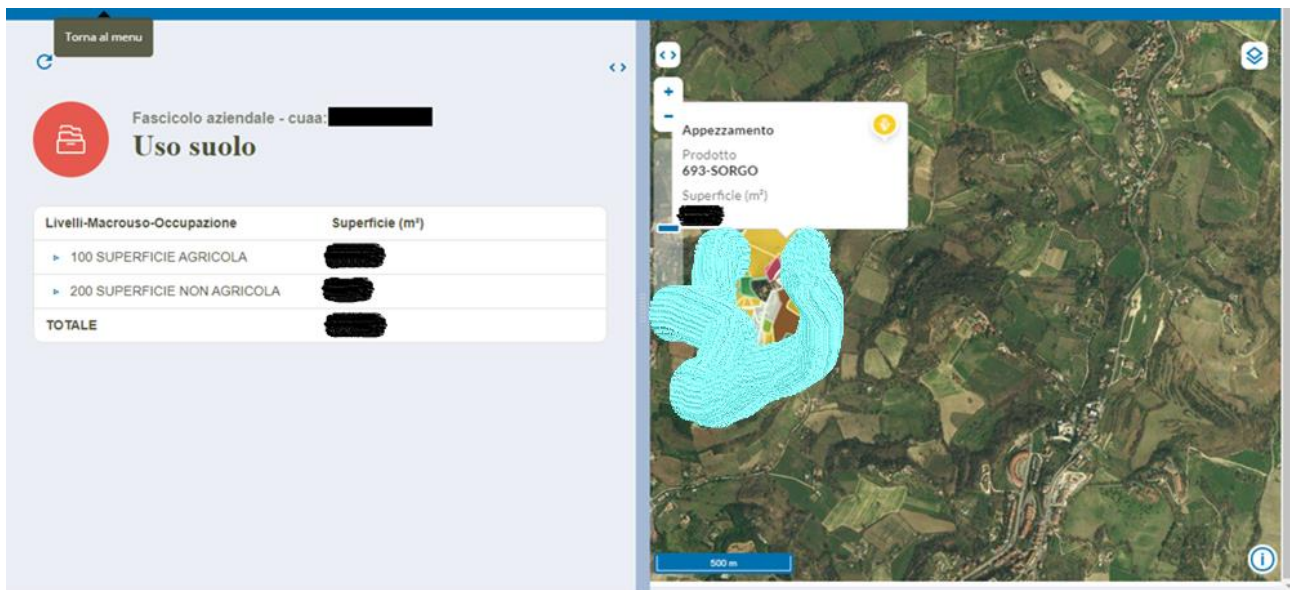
Torna al menu

Fascicolo aziendale - cuaa: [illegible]

Uso suolo

| Livelli-Macrouso-Occupazione | Superficie (m²) |
|---|---|
| ▸ 100 SUPERFICIE AGRICOLA | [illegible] |
| ▸ 200 SUPERFICIE NON AGRICOLA | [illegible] |
| TOTALE | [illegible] |

+
-

Appezzamento

Prodotto
693-SORGO

Superficie (m²)
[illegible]

500 m